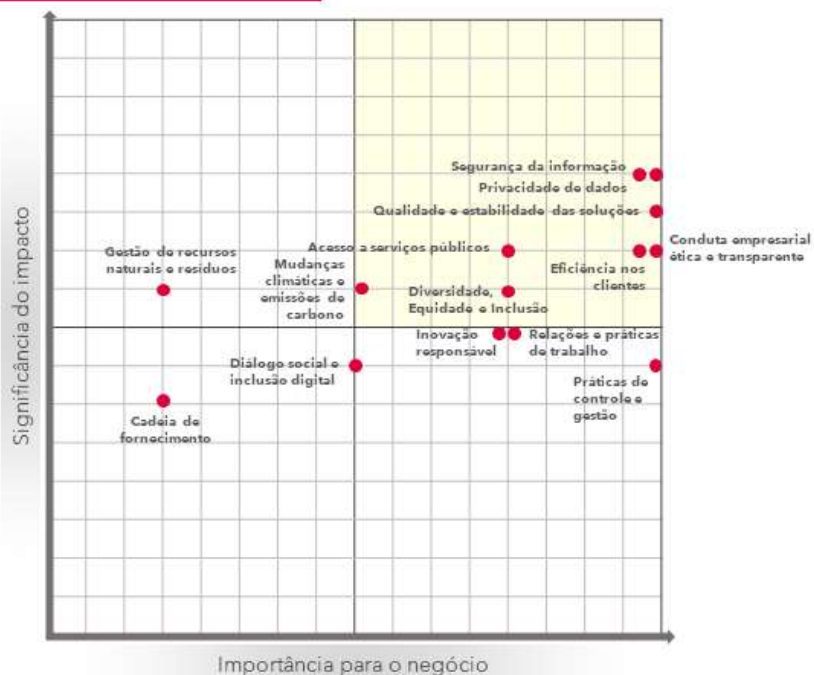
Significância do impacto

Segurança da informação
Privacidade de dados
Qualidade e estabilidade das soluções
Conduta empresarial ética e transparente
Acesso a serviços públicos
Eficiência nos clientes
Gestão de recursos naturais e resíduos
Mudanças climáticas e emissões de carbono
Diversidade, Equidade e Inclusão
Inovação responsável
Relações e práticas de trabalho
Diálogo social e inclusão digital
Práticas de controle e gestão
Cadeia de fornecimento

Importância para o negócio